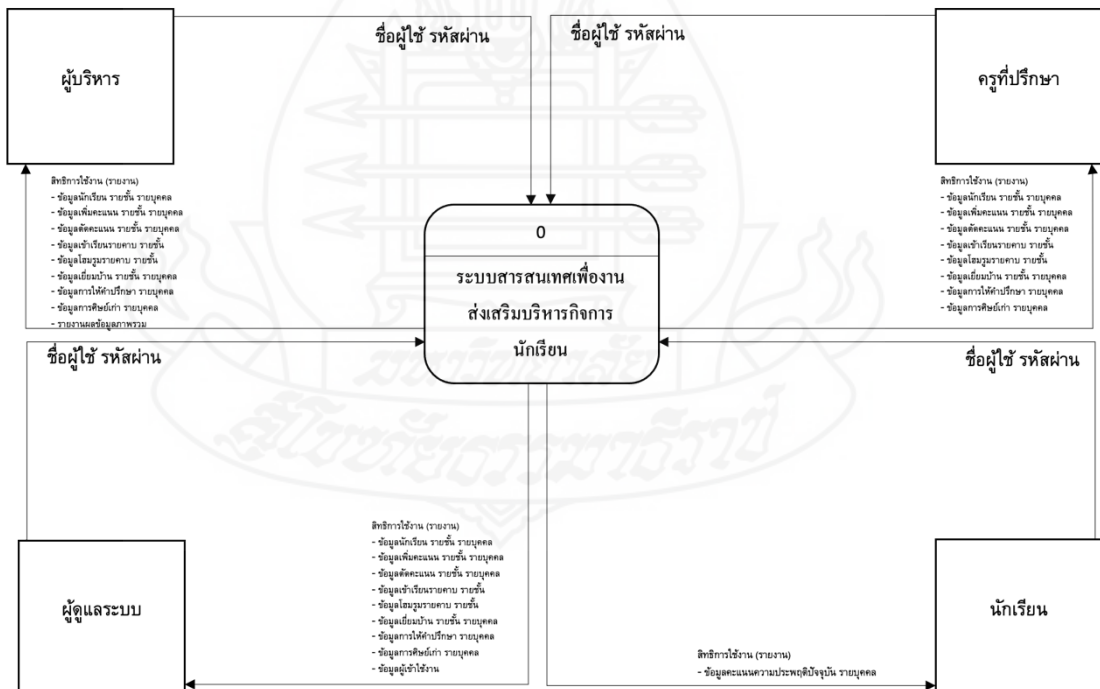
ผู้บริหาร

ชื่อผู้ใช้ รหัสผ่าน

ชื่อผู้ใช้ รหัสผ่าน

ครูที่ปรึกษา

สิทธิการใช้งาน (รายงาน)
- ข้อมูลนักเรียน รายชั้น รายบุคคล
- ข้อมูลเพิ่มคะแนน รายชั้น รายบุคคล
- ข้อมูลตัดคะแนน รายชั้น รายบุคคล
- ข้อมูลเข้าเรียนรายคาบ รายชั้น
- ข้อมูลโฮมรูมรายคาบ รายชั้น
- ข้อมูลเยี่ยมบ้าน รายชั้น รายบุคคล
- ข้อมูลการให้คำปรึกษา รายบุคคล
- ข้อมูลการศิษย์เก่า รายบุคคล
- รายงานผลข้อมูลภาพรวม

สิทธิการใช้งาน (รายงาน)
- ข้อมูลนักเรียน รายชั้น รายบุคคล
- ข้อมูลเพิ่มคะแนน รายชั้น รายบุคคล
- ข้อมูลตัดคะแนน รายชั้น รายบุคคล
- ข้อมูลเข้าเรียนรายคาบ รายชั้น
- ข้อมูลโฮมรูมรายคาบ รายชั้น
- ข้อมูลเยี่ยมบ้าน รายชั้น รายบุคคล
- ข้อมูลการให้คำปรึกษา รายบุคคล
- ข้อมูลการศิษย์เก่า รายบุคคล

0

ระบบสารสนเทศเพื่องานส่งเสริมบริหารกิจการนักเรียน

ชื่อผู้ใช้ รหัสผ่าน

ชื่อผู้ใช้ รหัสผ่าน

สิทธิการใช้งาน (รายงาน)
- ข้อมูลนักเรียน รายชั้น รายบุคคล
- ข้อมูลเพิ่มคะแนน รายชั้น รายบุคคล
- ข้อมูลตัดคะแนน รายชั้น รายบุคคล
- ข้อมูลเข้าเรียนรายคาบ รายชั้น
- ข้อมูลโฮมรูมรายคาบ รายชั้น
- ข้อมูลเยี่ยมบ้าน รายชั้น รายบุคคล
- ข้อมูลการให้คำปรึกษา รายบุคคล
- ข้อมูลการศิษย์เก่า รายบุคคล
- ข้อมูลผู้เข้าใช้งาน

ผู้ดูแลระบบ

นักเรียน

สิทธิการใช้งาน (รายงาน)
- ข้อมูลคะแนนความประพฤติปัจจุบัน รายบุคคล